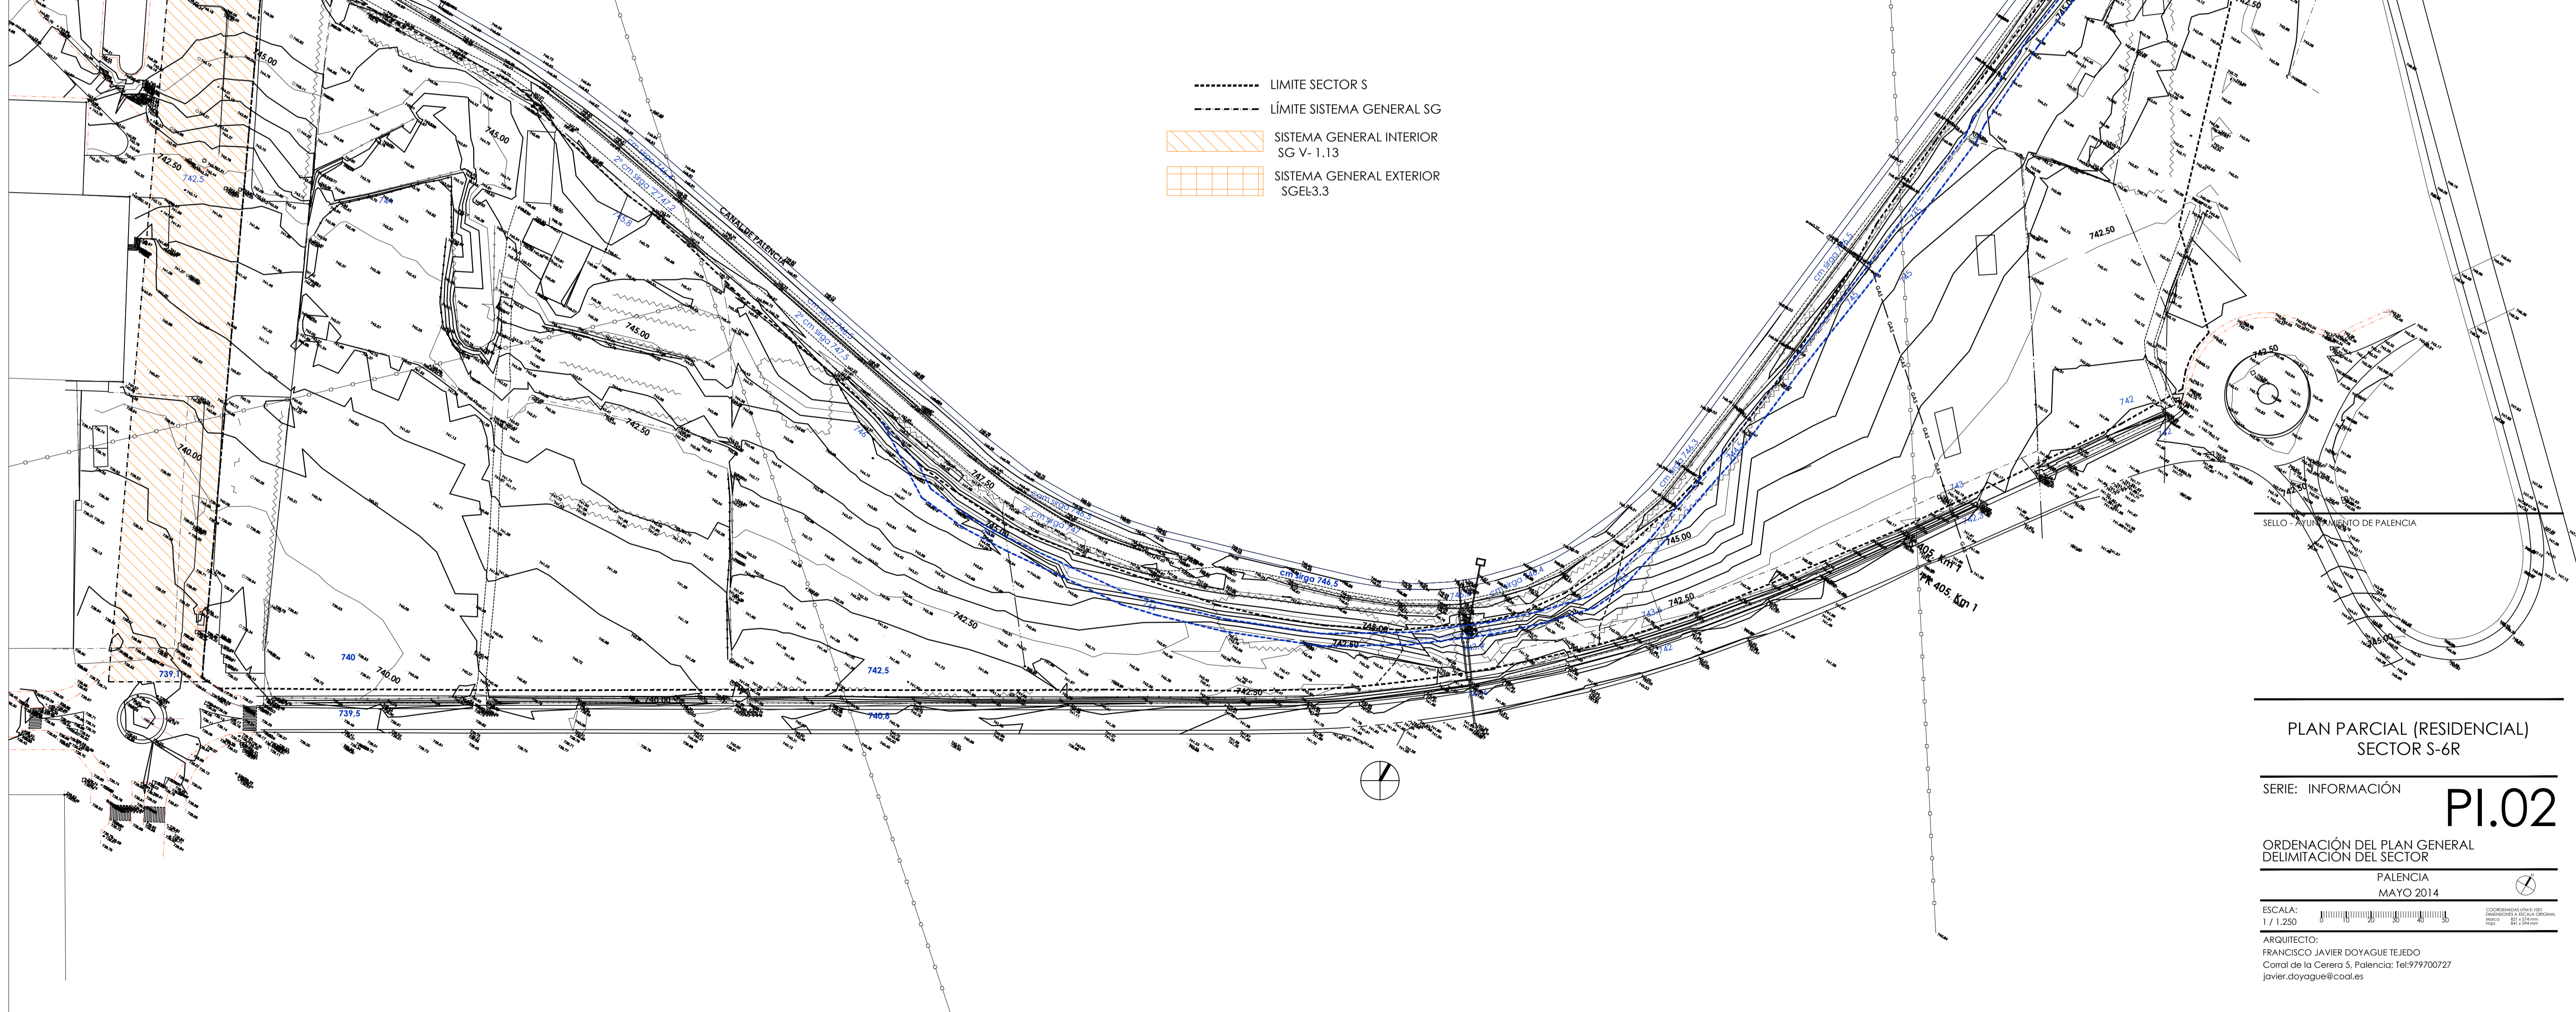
LIMITE SECTOR S
LÍMITE SISTEMA GENERAL SG
SISTEMA GENERAL INTERIOR
SG V- 1.13
SISTEMA GENERAL EXTERIOR
SGEL3.3

CANAL DE PALENCIA
745.00
742.50
740.00
742.5
740
739.1
739.5
740.8
cm sirga 746.5
cm sirga
2º cm sirga 747.5
745.00
742.50
742
743
742.50
745.00
N 405, Km 1
N 405, Km 1
742.50

SELLO - AYUNTAMIENTO DE PALENCIA

PLAN PARCIAL (RESIDENCIAL)
SECTOR S-6R

SERIE: INFORMACIÓN
PI.02

ORDENACIÓN DEL PLAN GENERAL
DELIMITACIÓN DEL SECTOR

PALENCIA
MAYO 2014

ESCALA:
1 / 1.250
0 10 20 30 40 50

ARQUITECTO:
FRANCISCO JAVIER DOYAGUE TEJEDO
Corral de la Cerera 5, Palencia; Tel:979700727
javier.doyague@coal.es